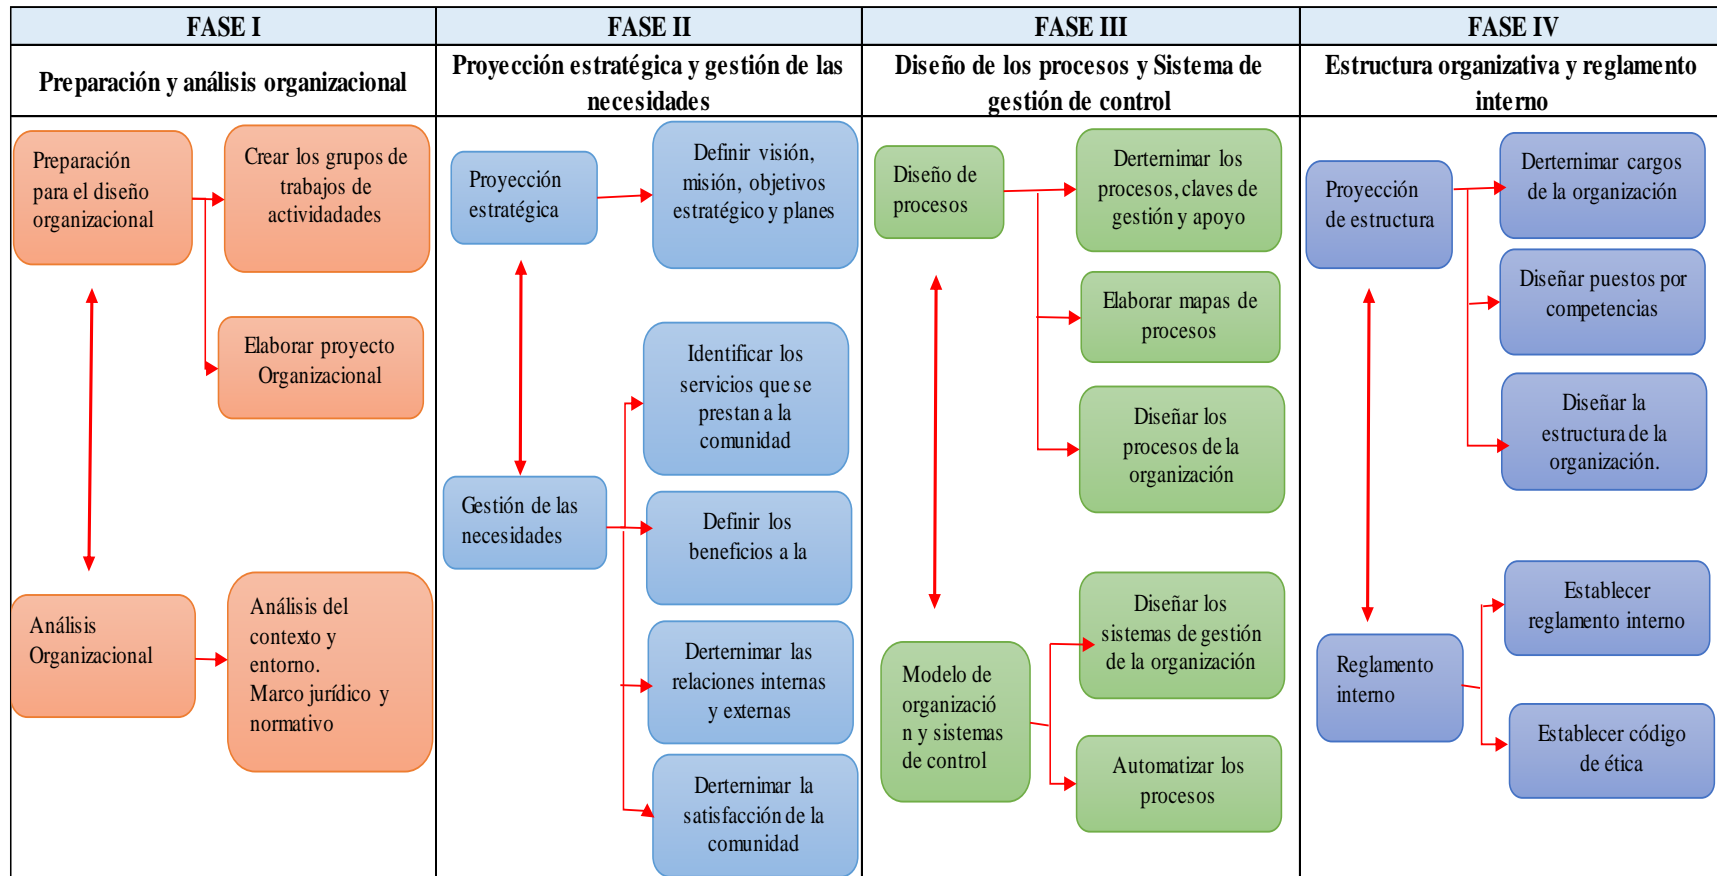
| FASE I | FASE II | FASE III | FASE IV |
|---|---|---|---|
| Preparación y análisis organizacional | Proyección estratégica y gestión de las necesidades | Diseño de los procesos y Sistema de gestión de control | Estructura organizativa y reglamento interno |

Preparación para el diseño organizacional

Crear los grupos de trabajos de actividadades

Elaborar proyecto Organizacional

Análisis Organizacional

Análisis del contexto y entorno. Marco jurídico y normativo

Proyección estratégica

Definir visión, misión, objetivos estratégico y planes

Gestión de las necesidades

Identificar los servicios que se prestan a la comunidad

Definir los beneficios a la

Dertermimar las relaciones internas y externas

Dertermimar la satisfacción de la comunidad

Diseño de procesos

Dertermimar los procesos, claves de gestión y apoyo

Elaborar mapas de procesos

Diseñar los procesos de la organización

Modelo de organización y sistemas de control

Diseñar los sistemas de gestión de la organización

Automatizar los procesos

Proyección de estructura

Dertermimar cargos de la organización

Diseñar puestos por competencias

Diseñar la estructura de la organización.

Reglamento interno

Establecer reglamento interno

Establecer código de ética